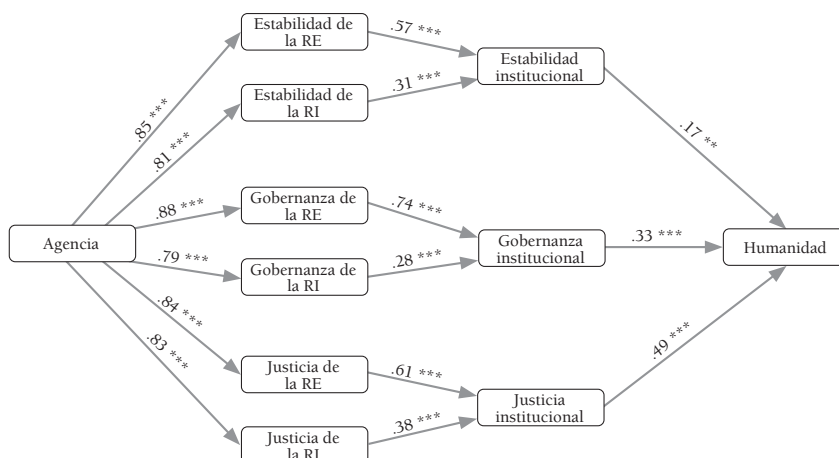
Agencia

.85 ***

.81 ***

.88 ***

.79 ***

.84 ***

.83 ***

Estabilidad de la RE

Estabilidad de la RI

Gobernanza de la RE

Gobernanza de la RI

Justicia de la RE

Justicia de la RI

.57 ***

.31 ***

.74 ***

.28 ***

.61 ***

.38 ***

Estabilidad institucional

Gobernanza institucional

Justicia institucional

.17 **

.33 ***

.49 ***

Humanidad